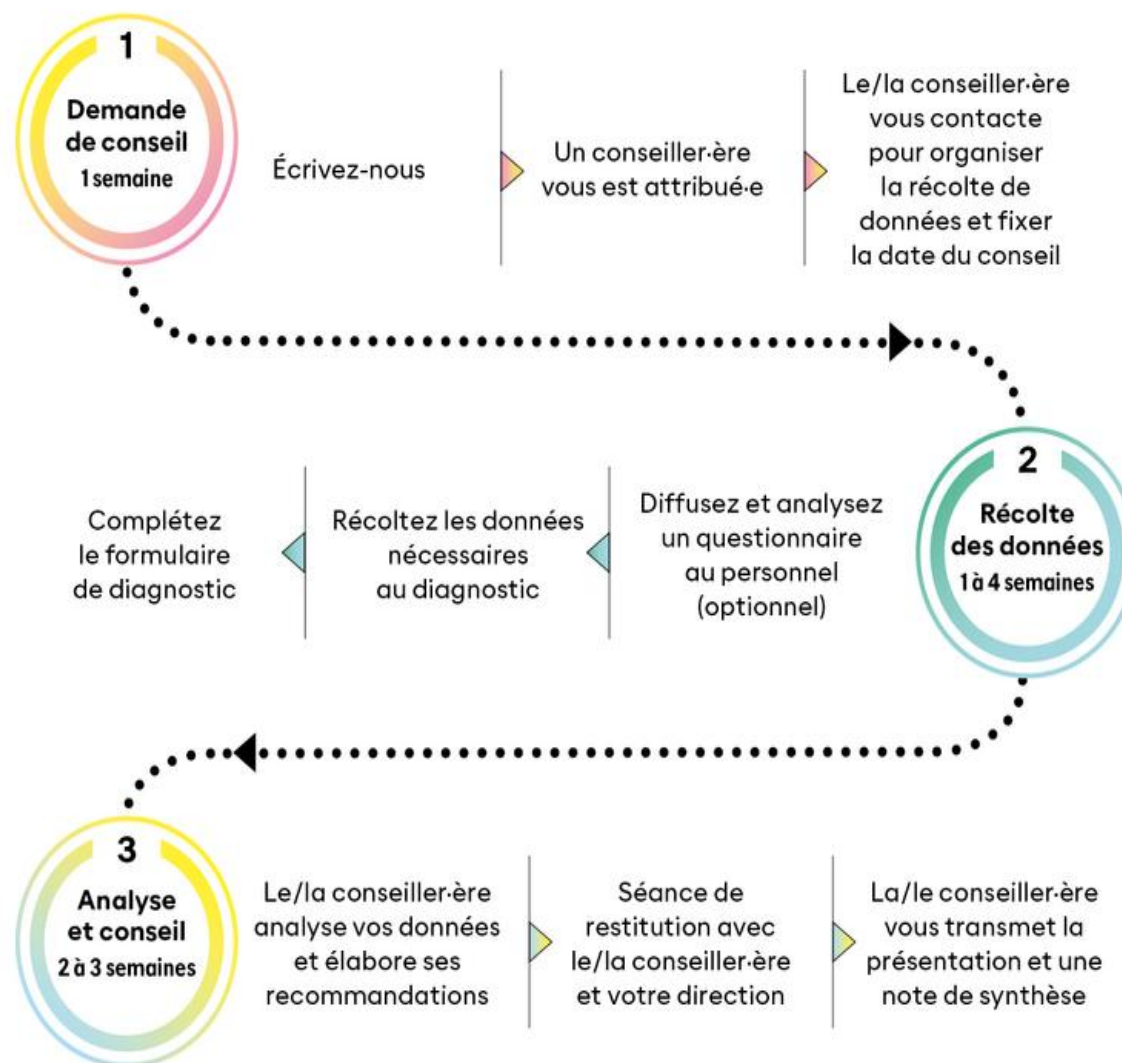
1
Demande de conseil
1 semaine

Écrivez-nous

Un conseiller·ère vous est attribué·e

Le/la conseiller·ère vous contacte pour organiser la récolte de données et fixer la date du conseil

2
Récolte des données
1 à 4 semaines

Diffusez et analysez un questionnaire au personnel (optionnel)

Récoltez les données nécessaires au diagnostic

Complétez le formulaire de diagnostic

3
Analyse et conseil
2 à 3 semaines

Le/la conseiller·ère analyse vos données et élabore ses recommandations

Séance de restitution avec le/la conseiller·ère et votre direction

La/le conseiller·ère vous transmet la présentation et une note de synthèse